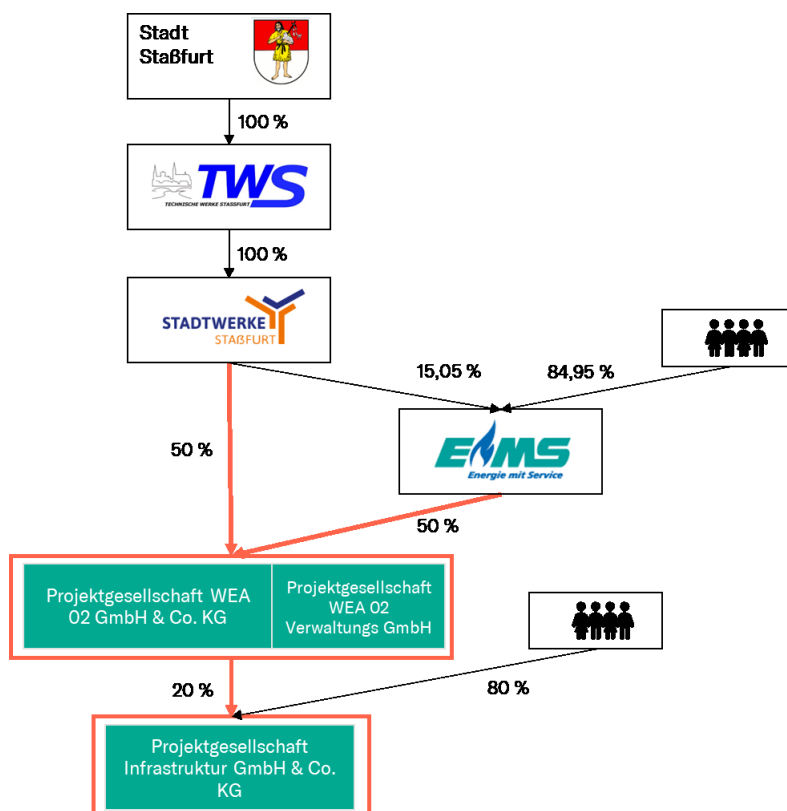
Stadt Staßfurt

100 %

TWS
TECHNISCHE WERKE STASSFURT

100 %

STADTWERKE
STAßFURT

15,05 %

84,95 %

50 %

EMS
Energie mit Service

50 %

Projektgesellschaft WEA 02 GmbH & Co. KG

Projektgesellschaft WEA 02 Verwaltungs GmbH

20 %

80 %

Projektgesellschaft Infrastruktur GmbH & Co. KG